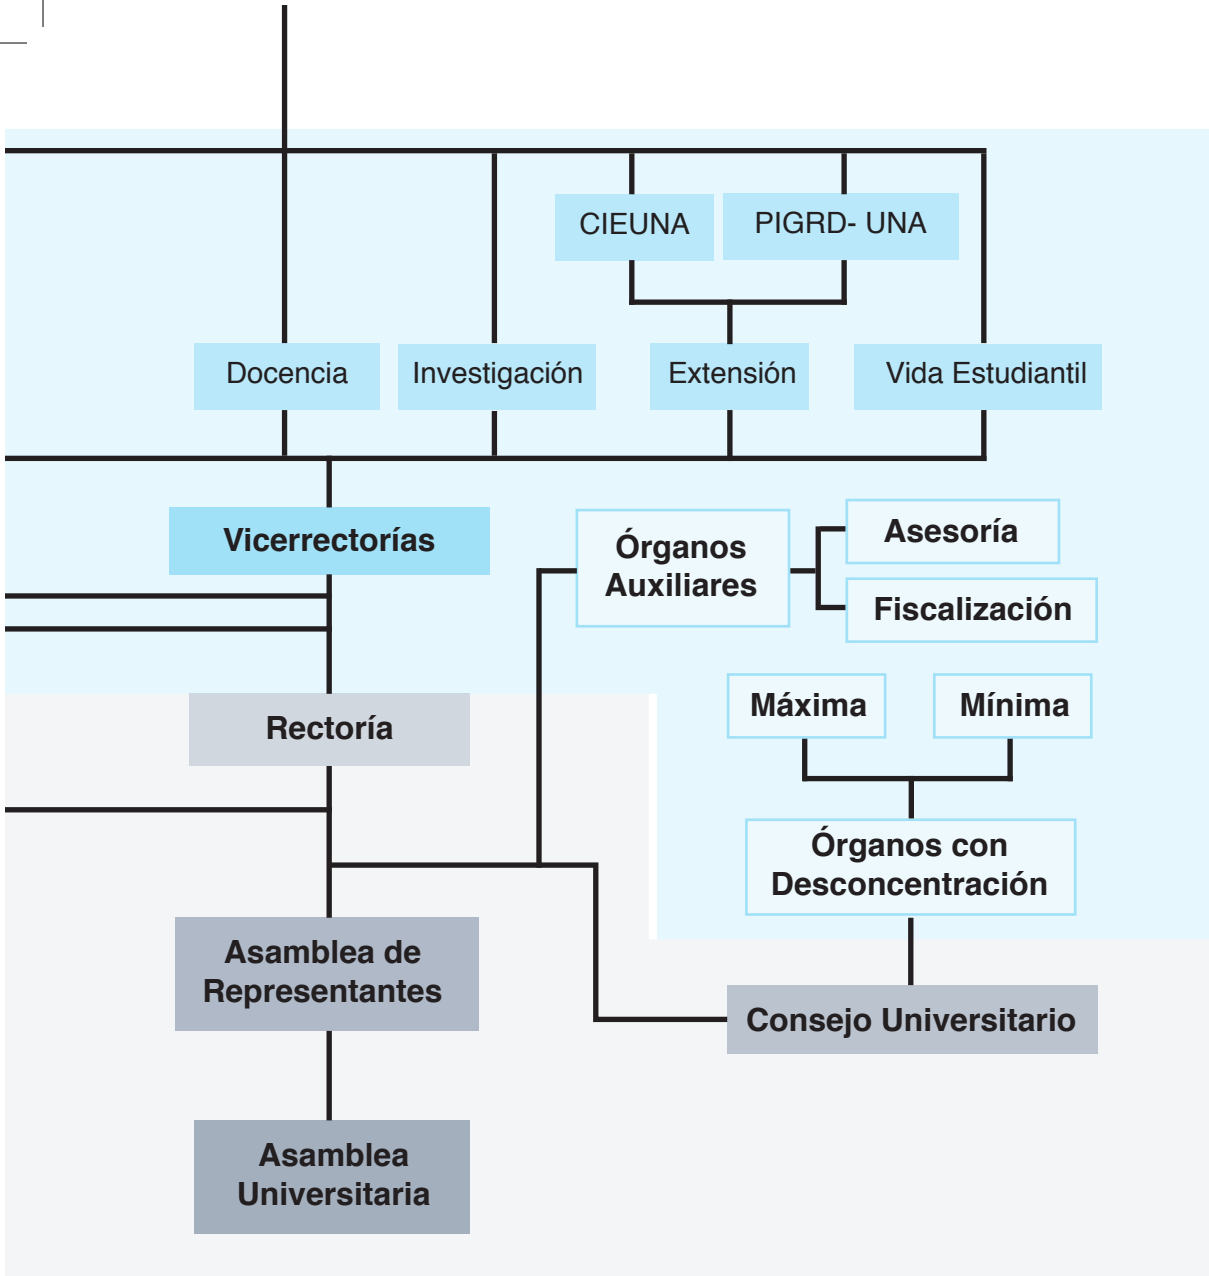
CIEUNA

PIGRD- UNA

Docencia

Investigación

Extensión

Vida Estudiantil

Vicerrectorías

Órganos Auxiliares

Asesoría

Fiscalización

Máxima

Mínima

Rectoría

Órganos con Desconcentración

Asamblea de Representantes

Consejo Universitario

Asamblea Universitaria